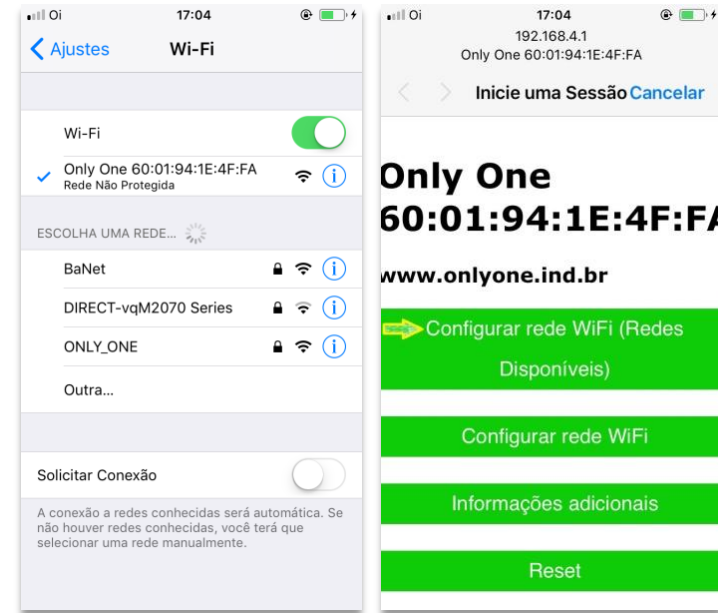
Oi 17:04

Ajustes Wi-Fi

Wi-Fi

Only One 60:01:94:1E:4F:FA
Rede Não Protegida

ESCOLHA UMA REDE...

BaNet

DIRECT-vqM2070 Series

ONLY_ONE

Outra...

Solicitar Conexão

A conexão a redes conhecidas será automática. Se não houver redes conhecidas, você terá que selecionar uma rede manualmente.

Oi 17:04
192.168.4.1
Only One 60:01:94:1E:4F:FA

Inicie uma Sessão Cancelar

Only One
60:01:94:1E:4F:FA

www.onlyone.ind.br

Configurar rede WiFi (Redes Disponíveis)

Configurar rede WiFi

Informações adicionais

Reset